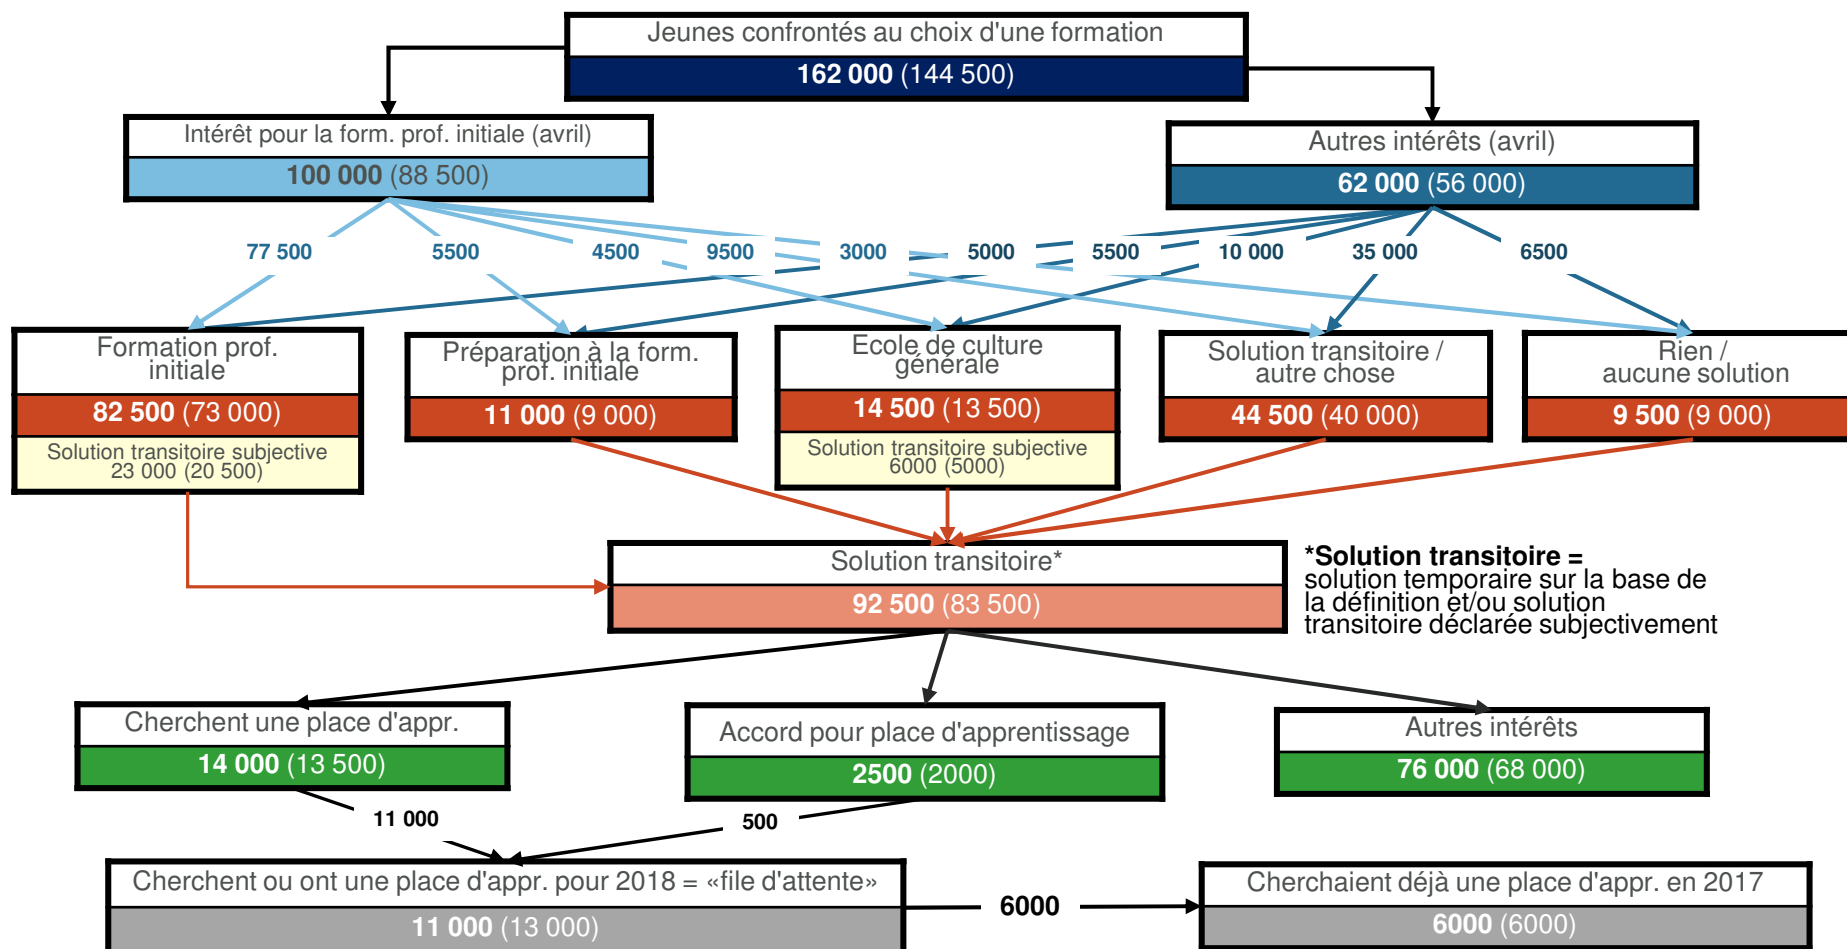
Jeunes confrontés au choix d'une formation
162 000 (144 500)

Intérêt pour la form. prof. initiale (avril)
100 000 (88 500)

Autres intérêts (avril)
62 000 (56 000)

77 500
5500
4500
9500
3000
5000
5500
10 000
35 000
6500

Formation prof. initiale
82 500 (73 000)
Solution transitoire subjective 23 000 (20 500)

Préparation à la form. prof. initiale
11 000 (9 000)

Ecole de culture générale
14 500 (13 500)
Solution transitoire subjective 6000 (5000)

Solution transitoire / autre chose
44 500 (40 000)

Rien / aucune solution
9 500 (9 000)

Solution transitoire*
92 500 (83 500)

*Solution transitoire = solution temporaire sur la base de la définition et/ou solution transitoire déclarée subjectivement

Cherchent une place d'appr.
14 000 (13 500)

Accord pour place d'apprentissage
2500 (2000)

Autres intérêts
76 000 (68 000)

11 000
500

Cherchent ou ont une place d'appr. pour 2018 = «file d'attente»
11 000 (13 000)

6000

Cherchaient déjà une place d'appr. en 2017
6000 (6000)